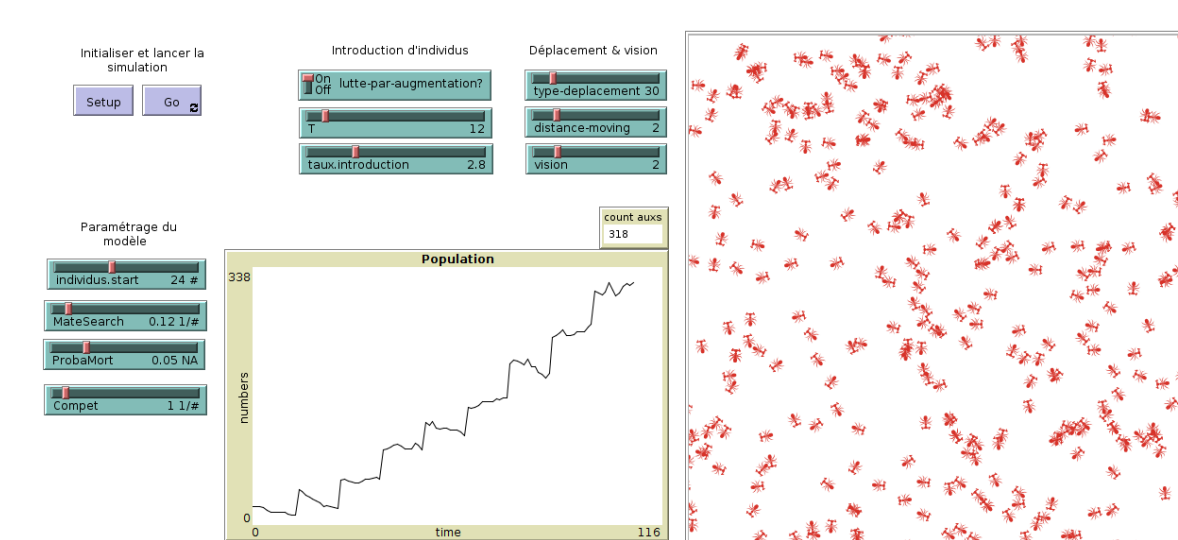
Initialiser et lancer la simulation

Setup

Go

Introduction d'individus

On
Off
lutte-par-augmentation?

T 12

taux.introduction 2.8

Déplacement & vision

type-deplacement 30

distance-moving 2

vision 2

Paramétrage du modèle

individus.start 24 #

MateSearch 0.12 1/#

ProbaMort 0.05 NA

Compet 1 1/#

count auxs
318

Population

338

numbers

0

0

time

116